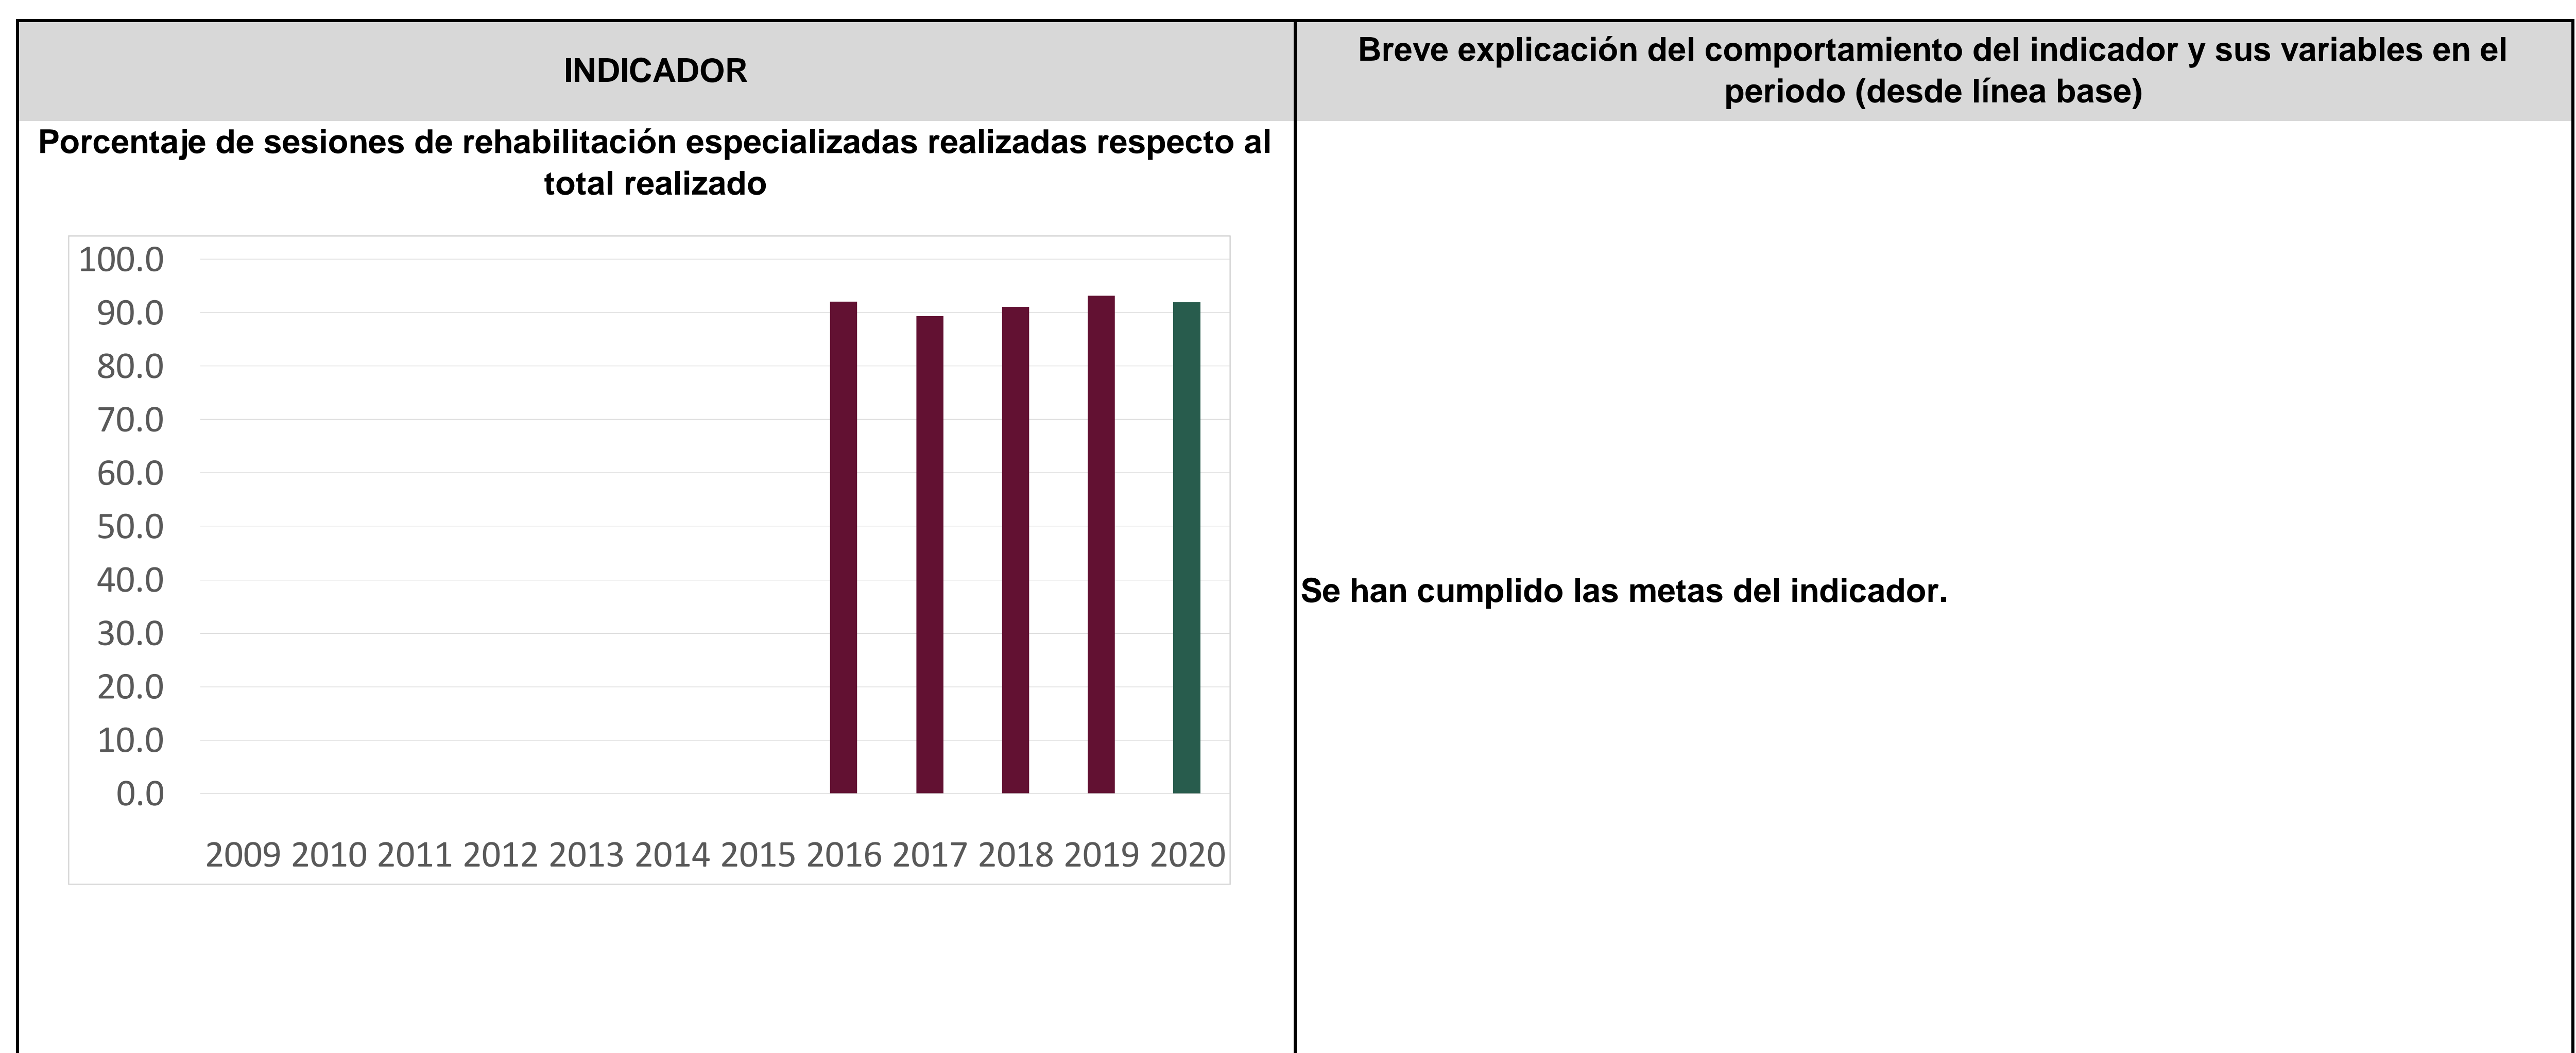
| INDICADOR | Breve explicación del comportamiento del indicador y sus variables en el periodo (desde línea base) |
|---|---|
| Porcentaje de sesiones de rehabilitación especializadas realizadas respecto al total realizado | Se han cumplido las metas del indicador. |

100.0
90.0
80.0
70.0
60.0
50.0
40.0
30.0
20.0
10.0
0.0

2009 2010 2011 2012 2013 2014 2015 2016 2017 2018 2019 2020